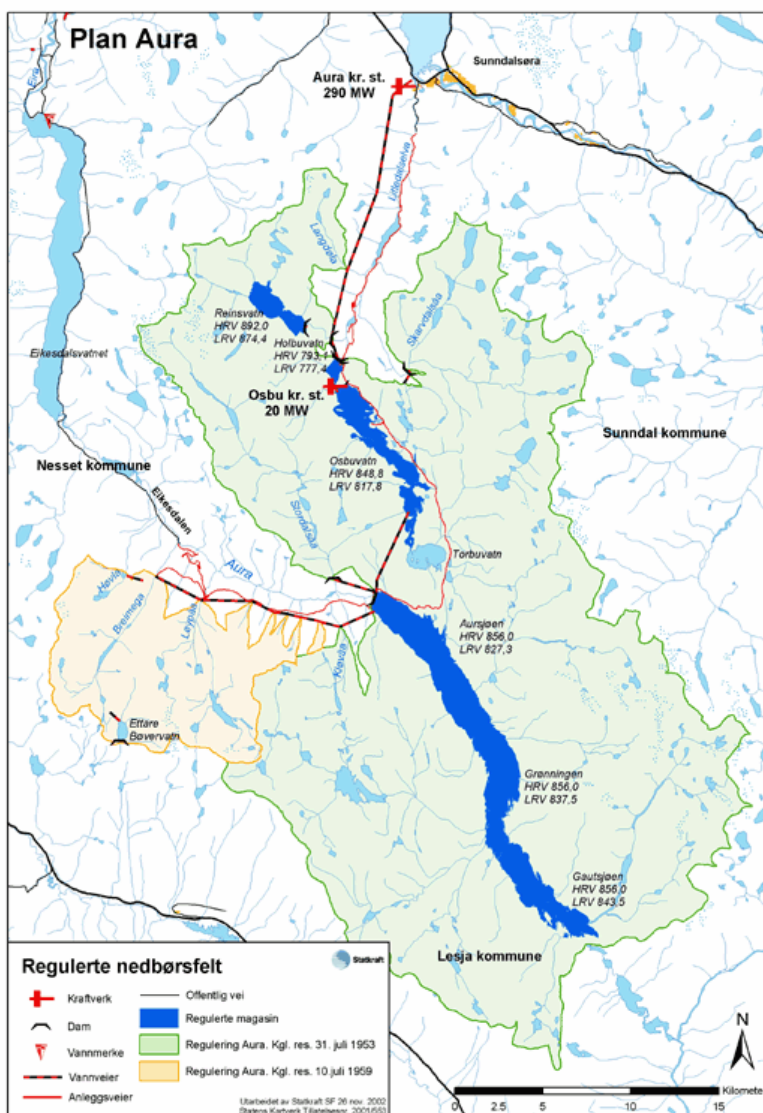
Plan Aura

Aura kr. st.
290 MW

Sunndalsøra

Eira

Litledalselva

Langdøla

Reinsvatn
HRV 892,0
LRV 874,4

Holbuvatn
HRV 793,4
LRV 777,4

Skarvdøla

Eikesdalsvatnet

Osbu kr. st.
20 MW

Sunndal kommune

Nesset kommune

Osbuvatn
HRV 848,8
LRV 817,8

Eikesdalen

Sandøla

Torbuvatn

Aura

Hevla

Breiméga

Lesjøla

Aursjøen
HRV 856,0
LRV 827,3

Kjøvda

Ettåre
Bøvervatn

Grønningen
HRV 856,0
LRV 837,5

Gautsjøen
HRV 856,0
LRV 843,5

Lesja kommune

Regulerte nedbørsfelt

Statkraft

Kraftverk
Dam
Vannmerke
Vannveier
Anleggsveier
Offentlig vei
Regulerte magasin
Regulering Aura. Kgl. res. 31. juli 1953
Regulering Aura. Kgl. res. 10 juli 1959

Utarbeidet av Statkraft SF 26 nov. 2002
Statens Kartverk Tillatelsesnr. 2001/553

N

0 2.5 5 10 15 Kilometer